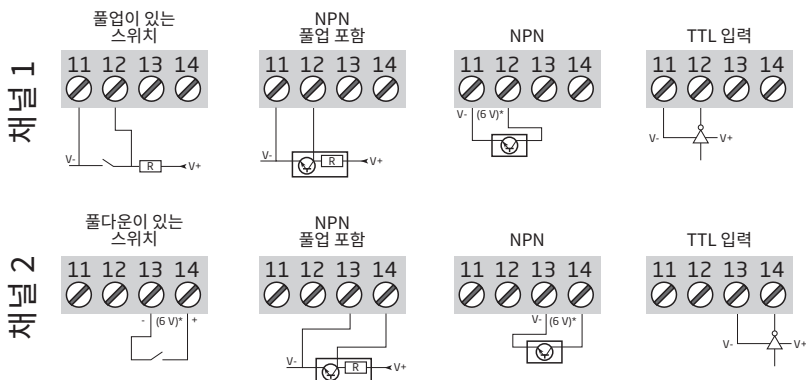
채널 1

풀업이 있는 스위치

11 12 13 14

V-

R

V+

NPN 풀업 포함

11 12 13 14

V-

R

V+

NPN

11 12 13 14

V-

(6 V)*

TTL 입력

11 12 13 14

V-

V+

채널 2

풀다운이 있는 스위치

11 12 13 14

-

(6 V)*

+

NPN 풀업 포함

11 12 13 14

V-

R

V+

NPN

11 12 13 14

V-

(6 V)*

TTL 입력

11 12 13 14

V-

V+